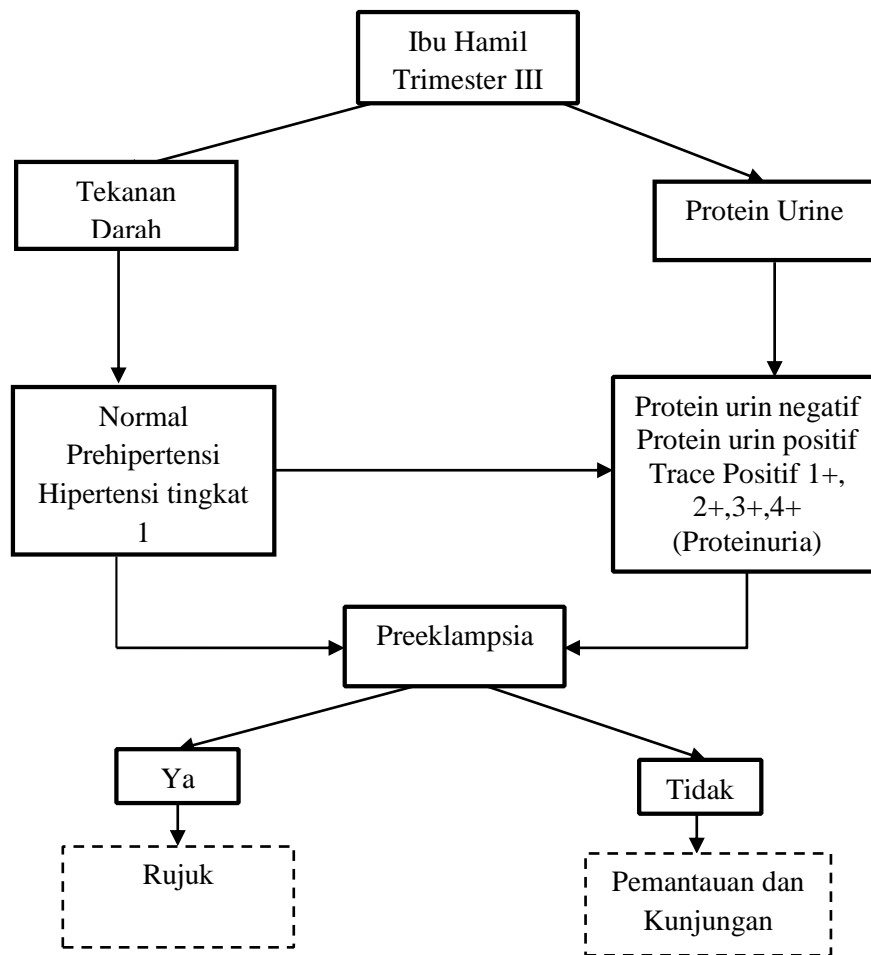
Ibu Hamil
Trimester III

Tekanan
Darah

Protein Urine

Normal
Prehipertensi
Hipertensi tingkat
1

Protein urin negatif
Protein urin positif
Trace Positif 1+,
2+,3+,4+
(Proteinuria)

Preeklampsia

Ya

Tidak

Rujuk

Pemantauan dan
Kunjungan